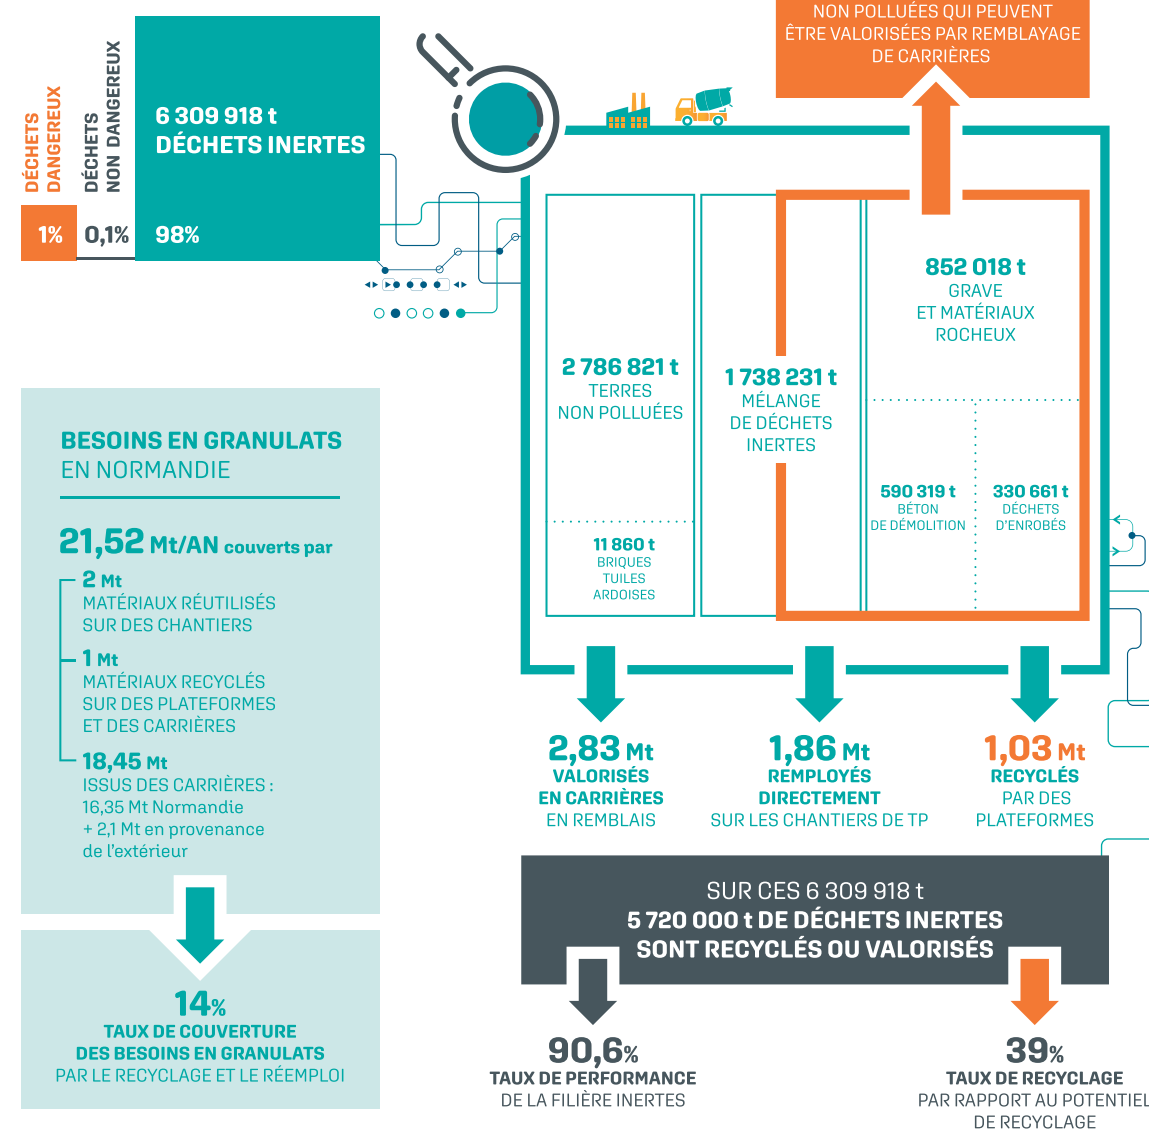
DÉCHETS DANGEREUX

DÉCHETS NON DANGEREUX

6 309 918 t
DÉCHETS INERTES

1%

0,1%

98%

NON POLLUÉES QUI PEUVENT ÊTRE VALORISÉES PAR REMBLAYAGE DE CARRIÈRES

852 018 t
GRAVE ET MATÉRIAUX ROCHEUX

2 786 821 t
TERRES NON POLLUÉES

1 738 231 t
MÉLANGE DE DÉCHETS INERTES

590 319 t
BÉTON DE DÉMOLITION

330 661 t
DÉCHETS D'ENROBÉS

11 860 t
BRIQUES TUILES ARDOISES

BESOINS EN GRANULATS
EN NORMANDIE

21,52 Mt/AN couverts par

2 Mt
MATÉRIAUX RÉUTILISÉS SUR DES CHANTIERS

1 Mt
MATÉRIAUX RECYCLÉS SUR DES PLATEFORMES ET DES CARRIÈRES

18,45 Mt
ISSUS DES CARRIÈRES :
16,35 Mt Normandie
+ 2,1 Mt en provenance de l'extérieur

14%
TAUX DE COUVERTURE DES BESOINS EN GRANULATS
PAR LE RECYCLAGE ET LE RÉEMPLOI

2,83 Mt
VALORISÉS EN CARRIÈRES
EN REMBLAIS

1,86 Mt
REMPLOYÉS DIRECTEMENT
SUR LES CHANTIERS DE TP

1,03 Mt
RECYCLÉS
PAR DES PLATEFORMES

SUR CES 6 309 918 t
5 720 000 t DE DÉCHETS INERTES SONT RECYCLÉS OU VALORISÉS

90,6%
TAUX DE PERFORMANCE
DE LA FILIÈRE INERTES

39%
TAUX DE RECYCLAGE
PAR RAPPORT AU POTENTIEL DE RECYCLAGE